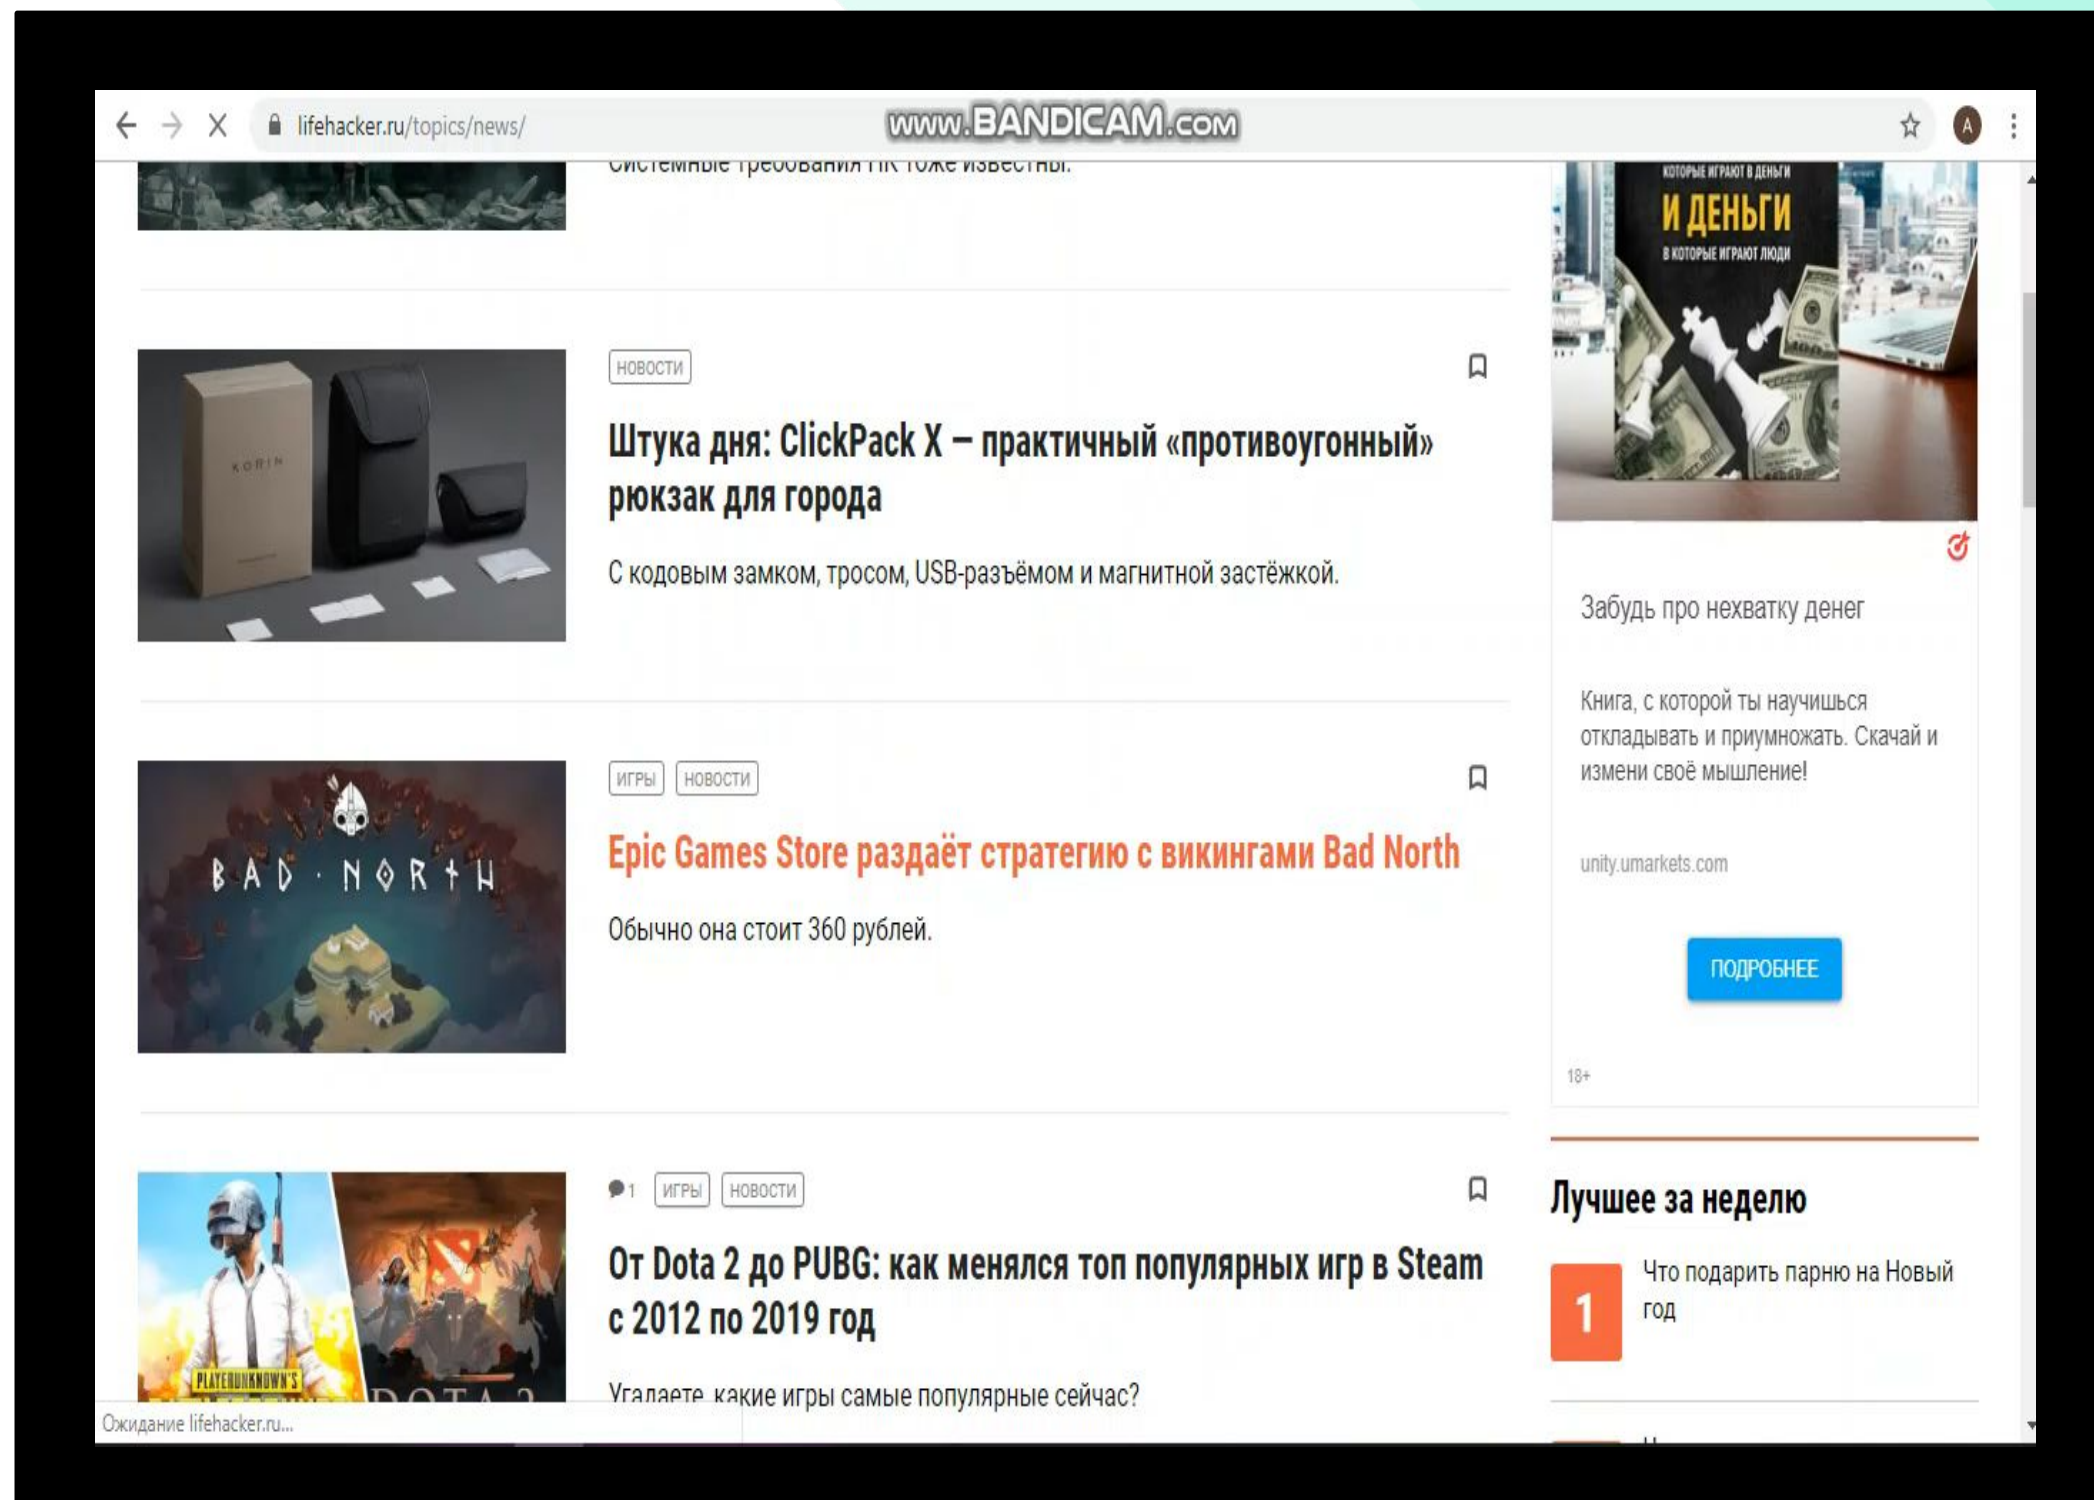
lifehacker.ru/topics/news/

www.BANDICAM.com

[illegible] ПК тоже известны.

НОВОСТИ

Штука дня: ClickPack X — практичный «противоугонный» рюкзак для города

С кодовым замком, тросом, USB-разъёмом и магнитной застёжкой.

ИГРЫ НОВОСТИ

Epic Games Store раздаёт стратегию с викингами Bad North

Обычно она стоит 360 рублей.

1 ИГРЫ НОВОСТИ

От Dota 2 до PUBG: как менялся топ популярных игр в Steam с 2012 по 2019 год

Угадаете, какие игры самые популярные сейчас?

КОТОРЫЕ ИГРАЮТ В ДЕНЬГИ
И ДЕНЬГИ
В КОТОРЫЕ ИГРАЮТ ЛЮДИ

Забудь про нехватку денег

Книга, с которой ты научишься откладывать и приумножать. Скачай и измени своё мышление!

unity.umarkets.com

ПОДРОБНЕЕ

18+

Лучшее за неделю

1 Что подарить парню на Новый год

Ожидание lifehacker.ru...